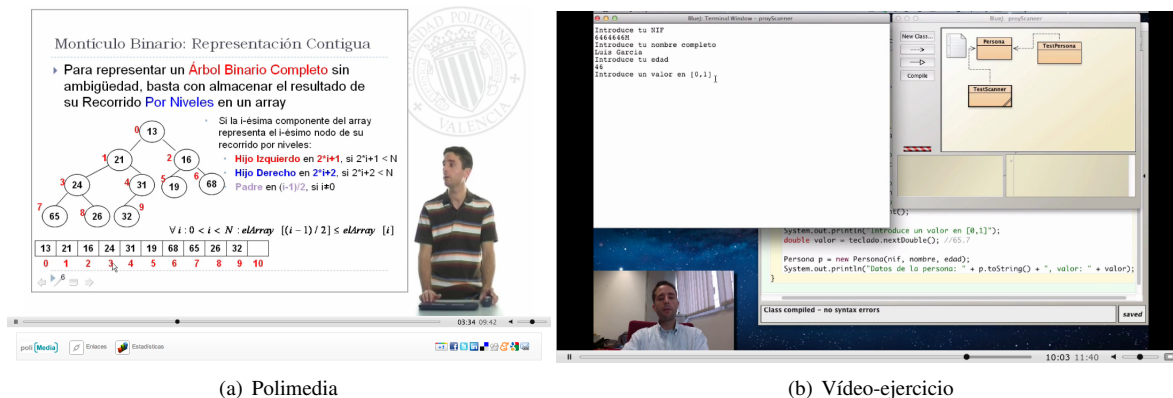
Montículo Binario: Representación Contigua

Para representar un Árbol Binario Completo sin ambigüedad, basta con almacenar el resultado de su Recorrido Por Niveles en un array

0 13
1 21
2 16
3 24
4 31
5 19
6 68
7 65
8 26
9 32

Si la i-ésima componente del array representa el i-ésimo nodo de su recorrido por niveles:

Hijo Izquierdo en 2*i+1, si 2*i+1 < N

Hijo Derecho en 2*i+2, si 2*i+2 < N

Padre en (i-1)/2, si i≠0

$\forall i: 0 < i < N: elArray\ [(i-1)/2] \leq elArray\ [i]$

| 13 | 21 | 16 | 24 | 31 | 19 | 68 | 65 | 26 | 32 | |
|---|---|---|---|---|---|---|---|---|---|---|
| 0 | 1 | 2 | 3 | 4 | 5 | 6 | 7 | 8 | 9 | 10 |

6

03:34 09:42

poli[Media] Enlaces Estadísticas

BlueJ: Terminal Window - proyScanner

Introduce tu NIF
6464646M
Introduce tu nombre completo
Luis Garcia
Introduce tu edad
46
Introduce un valor en [0,1]

BlueJ: proyScanner

New Class...
Compile

Persona
TestPersona
TestScanner

System.out.println("Introduce un valor en [0,1]");
double valor = teclado.nextDouble(); //65.7

Persona p = new Persona(nif, nombre, edad);
System.out.println("Datos de la persona: " + p.toString() + ", valor: " + valor);
}

Class compiled - no syntax errors
saved

10:03 11:40

(a) Polimedia

(b) Vídeo-ejercicio